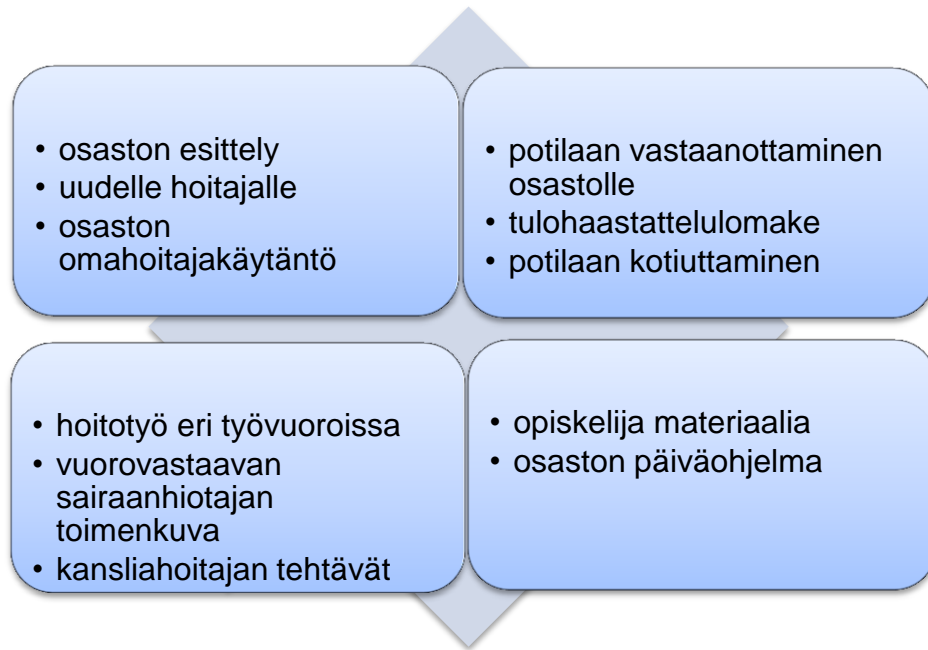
- osaston esittely
- uudelle hoitajalle
- osaston omahoitajakäytäntö

- potilaan vastaanottaminen osastolle
- tulohaastattelulomake
- potilaan kotiuttaminen

- hoitotyö eri työvuoroissa
- vuorovastaavan sairaanhiotajan toimenkuva
- kansliahoitajan tehtävät

- opiskelija materiaalia
- osaston päiväohjelma